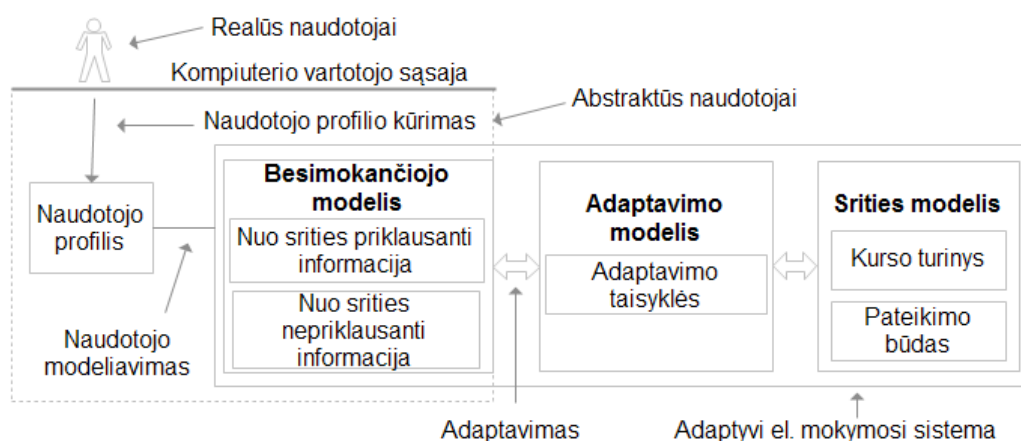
Realūs naudotojai

Kompiuterio vartotojo sąsaja

Abstraktūs naudotojai

Naudotojo profilio kūrimas

Naudotojo profilis

Besimokančiojo modelis

Nuo srities priklausanti informacija

Nuo srities nepriklausanti informacija

Adaptavimo modelis

Adaptavimo taisyklės

Srities modelis

Kurso turinys

Pateikimo būdas

Naudotojo modeliavimas

Adaptavimas

Adaptyvi el. mokymosi sistema